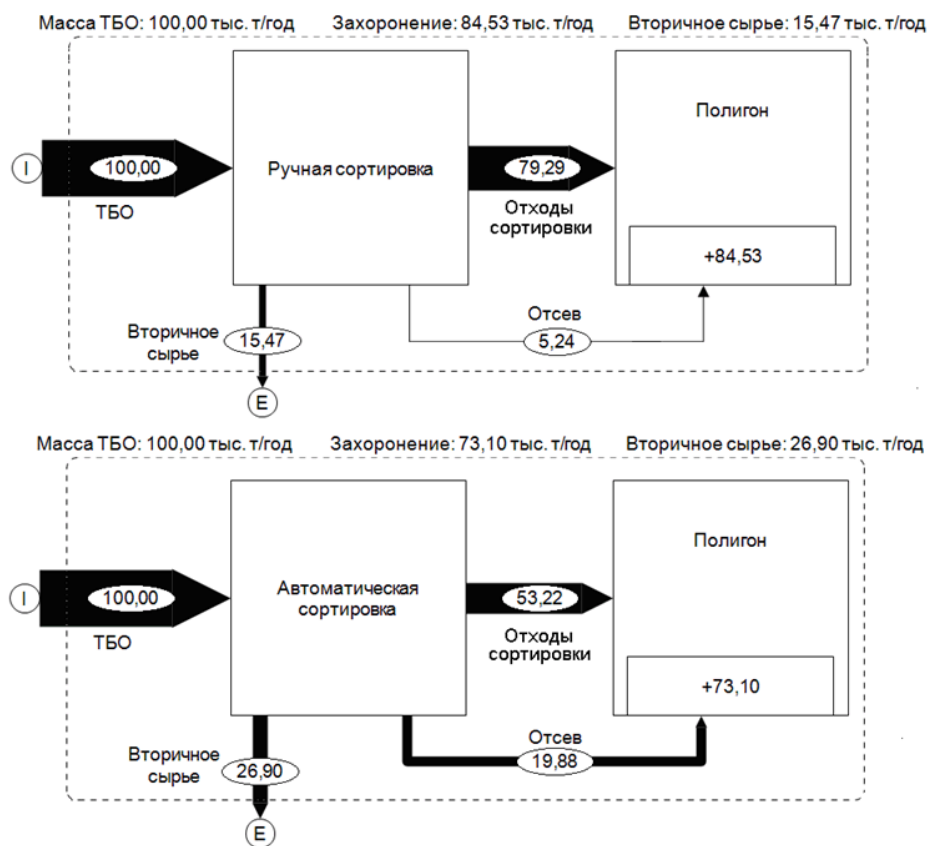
Масса ТБО: 100,00 тыс. т/год Захоронение: 84,53 тыс. т/год Вторичное сырье: 15,47 тыс. т/год

I
100,00
ТБО

Ручная сортировка

79,29
Отходы сортировки

Полигон

+84,53

Вторичное сырье
15,47

Отсев
5,24

E

Масса ТБО: 100,00 тыс. т/год Захоронение: 73,10 тыс. т/год Вторичное сырье: 26,90 тыс. т/год

I
100,00
ТБО

Автоматическая сортировка

53,22
Отходы сортировки

Полигон

+73,10

Вторичное сырье
26,90

Отсев
19,88

E